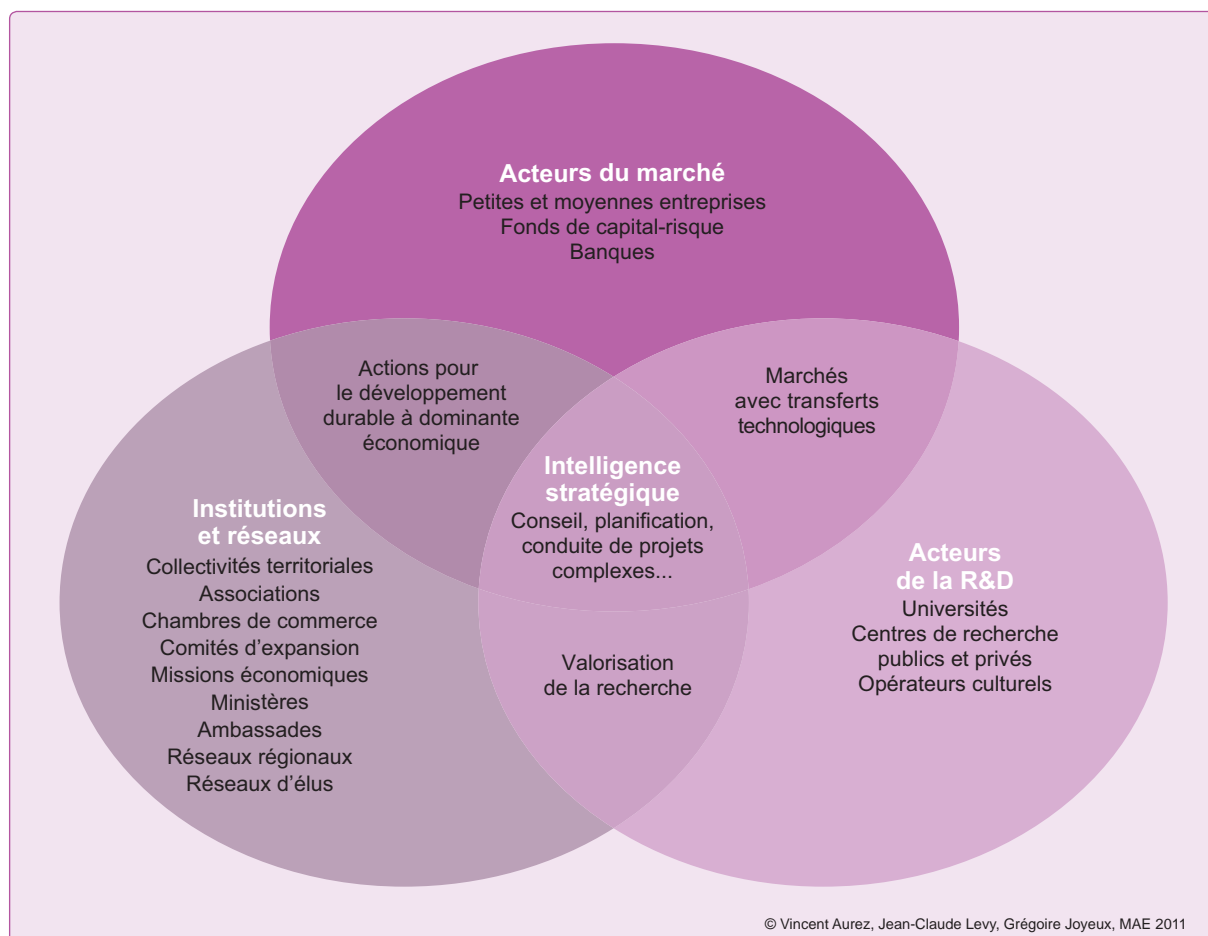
Acteurs du marché
Petites et moyennes entreprises
Fonds de capital-risque
Banques

Actions pour le développement durable à dominante économique

Marchés avec transferts technologiques

Intelligence stratégique
Conseil, planification, conduite de projets complexes...

Institutions et réseaux
Collectivités territoriales
Associations
Chambres de commerce
Comités d'expansion
Missions économiques
Ministères
Ambassades
Réseaux régionaux
Réseaux d'élus

Acteurs de la R&D
Universités
Centres de recherche publics et privés
Opérateurs culturels

Valorisation de la recherche

© Vincent Aurez, Jean-Claude Levy, Grégoire Joyeux, MAE 2011